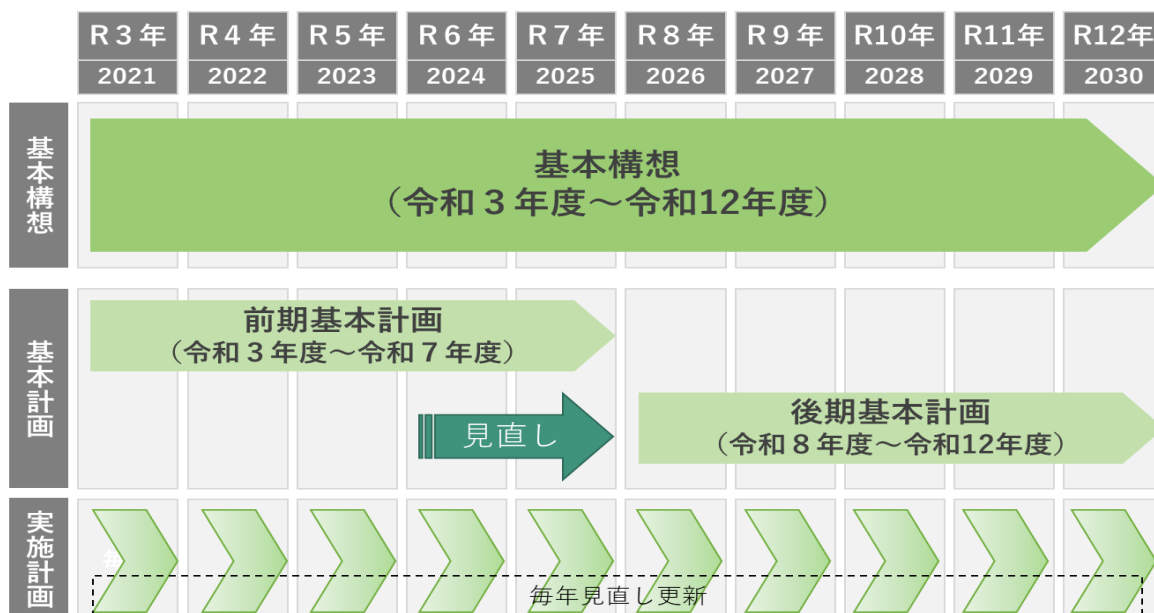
| R３年 | R４年 | R５年 | R６年 | R７年 | R８年 | R９年 | R10年 | R11年 | R12年 |
|---|---|---|---|---|---|---|---|---|---|
| 2021 | 2022 | 2023 | 2024 | 2025 | 2026 | 2027 | 2028 | 2029 | 2030 |

基本構想

基本構想
（令和３年度～令和12年度）

基本計画

前期基本計画
（令和３年度～令和７年度）

見直し

後期基本計画
（令和８年度～令和12年度）

実施計画

毎年見直し更新